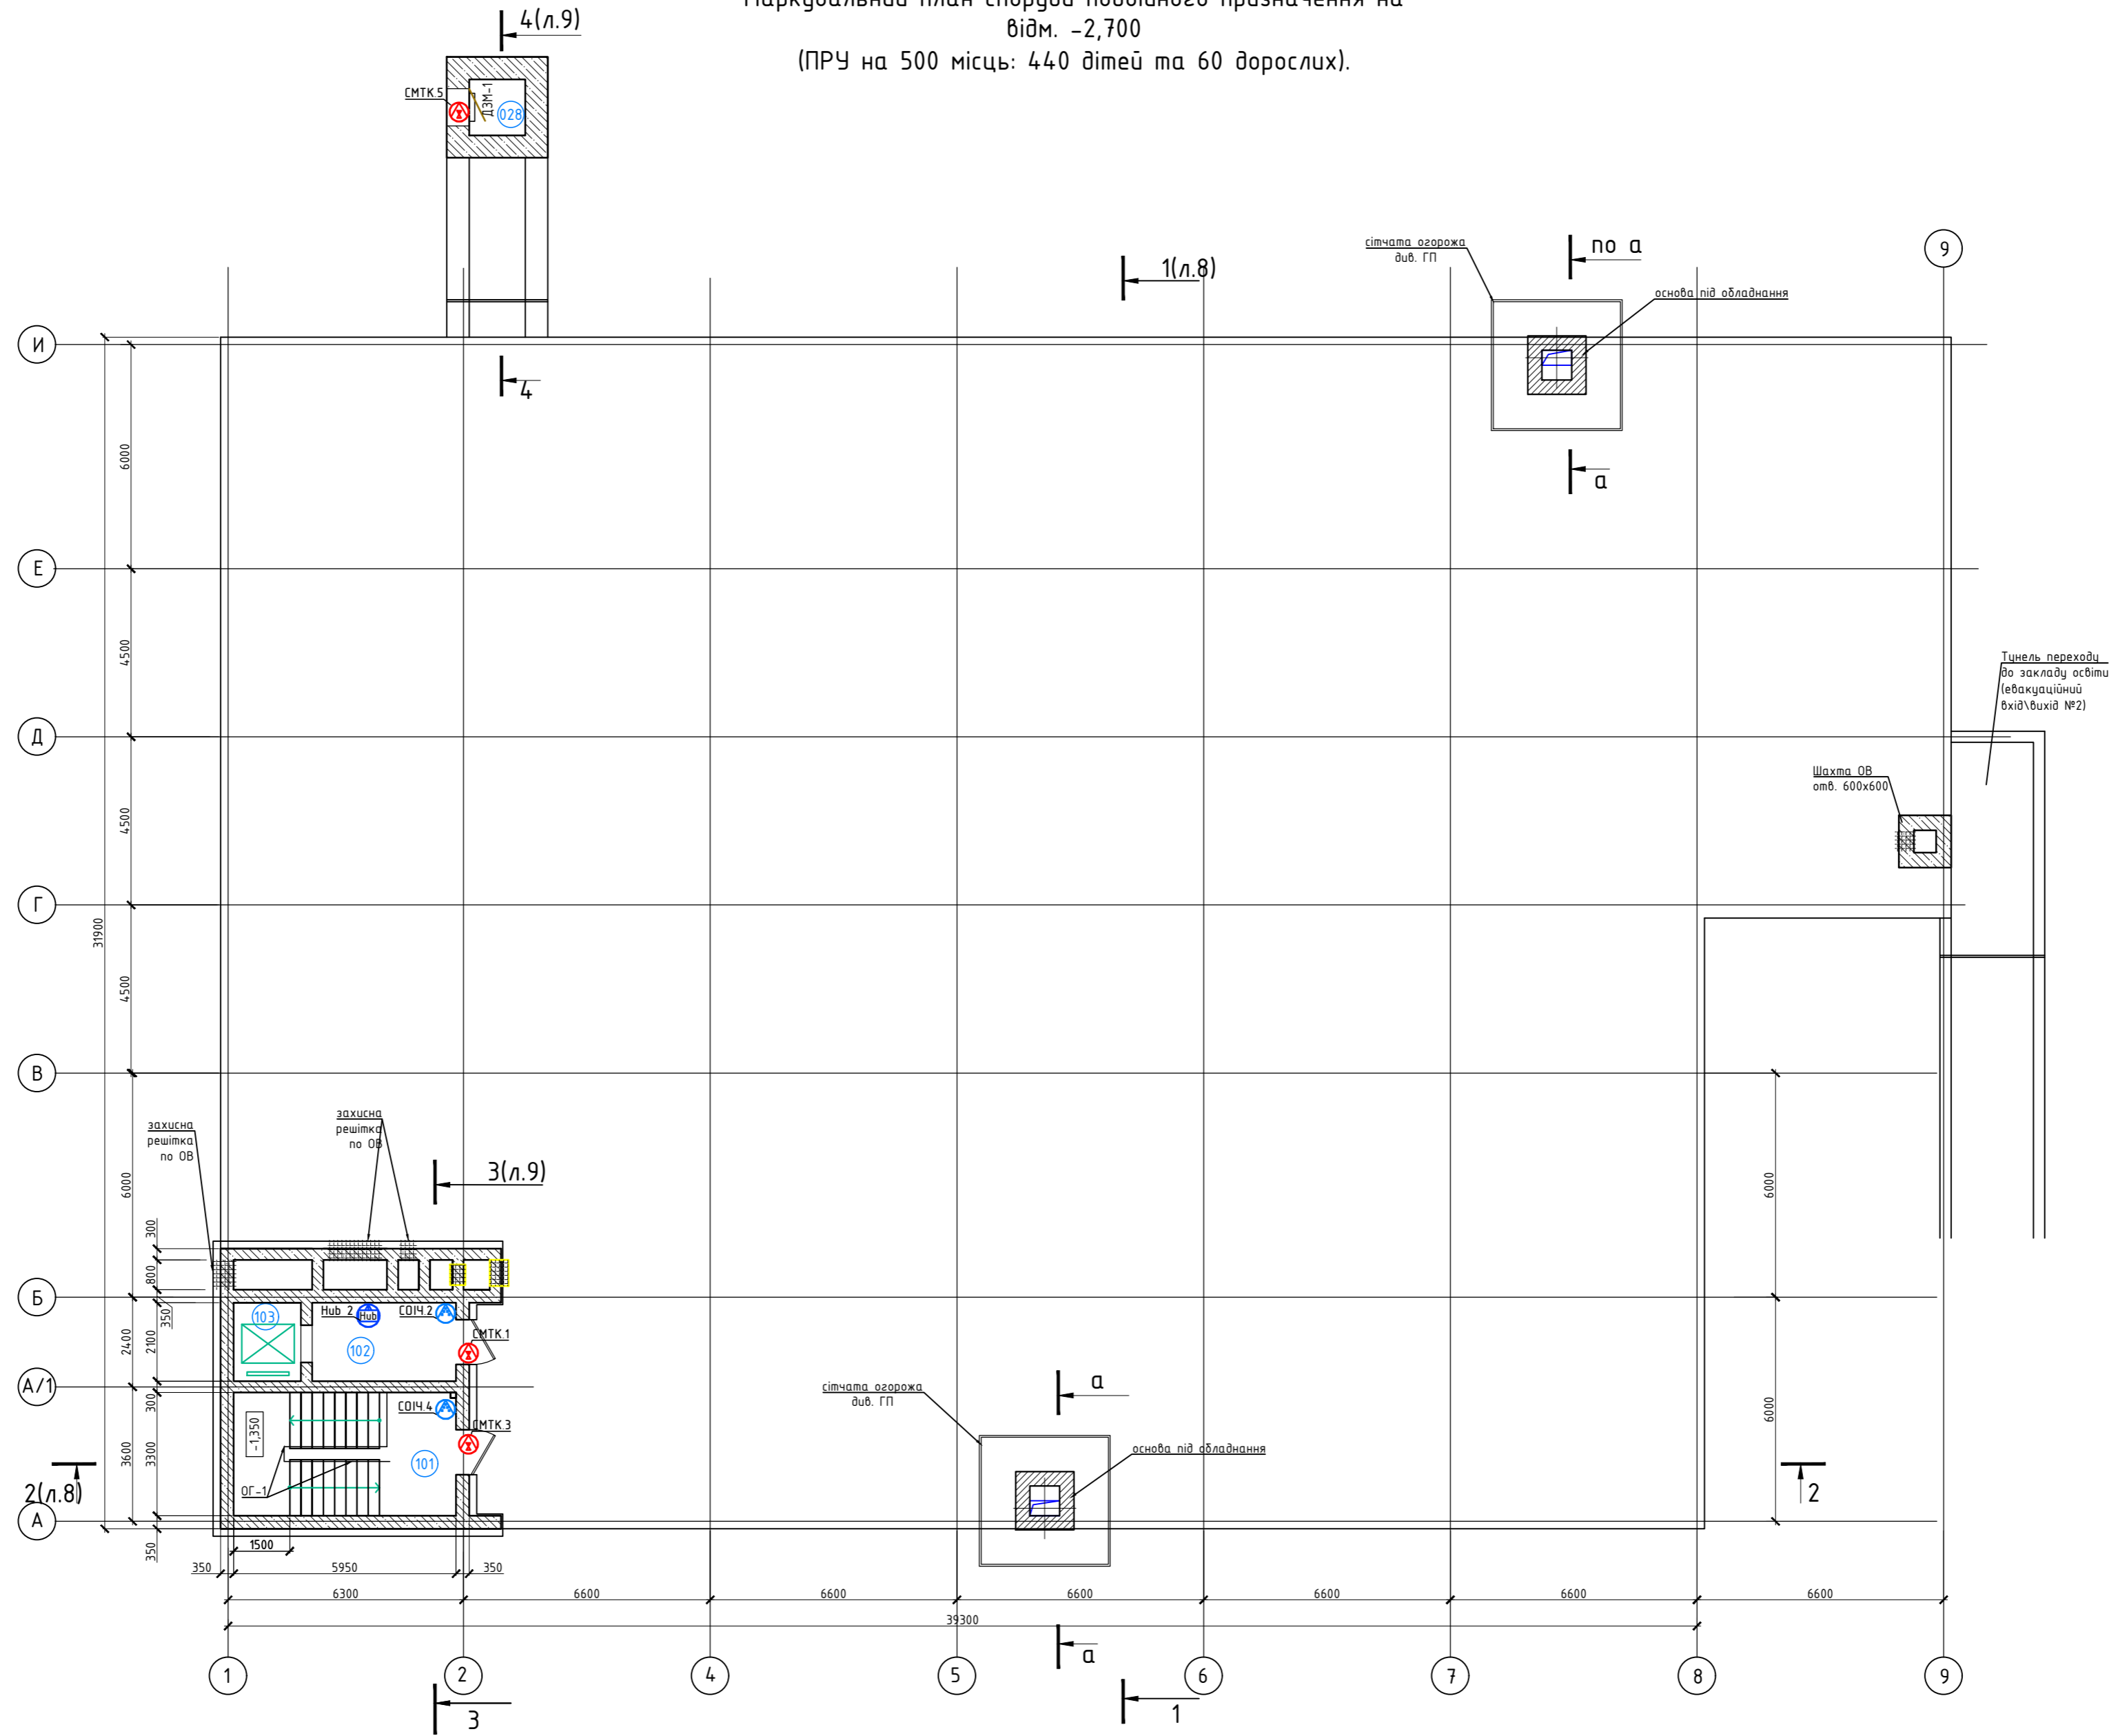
Маркувальний план споруди подвійного призначення на
відм. -2,700
(ПРУ на 500 місць: 440 дітей та 60 дорослих).

4(л.9)
СМТК 5
ДЗМ-1
028
1(л.8)
сітчата огорожа
див. ГП
по а
основа під обладнання
9
И
4
а
6000
Е
4500
Тунель переходу
до закладу освіти
(евакуаційний
вхід\вихід №2)
Д
4500
Шахта ОВ
отв. 600х600
Г
31900
4500
В
захисна
решітка
по ОВ
захисна
решітка
по ОВ
3(л.9)
6000
6000
300
800
Б
350
2400
2100
103
Hub 2
Hub
СОІЧ 2
102
СМТК 1
А/1
300
СОІЧ 4
СМТК 3
-1,350
3600
3300
101
сітчата огорожа
див. ГП
а
основа під обладнання
6000
2(л.8)
ОГ-1
2
А
350
1500
350
5950
350
6300
6600
6600
6600
6600
6600
6600
39300
а
1
2
4
5
6
7
8
9
3
1